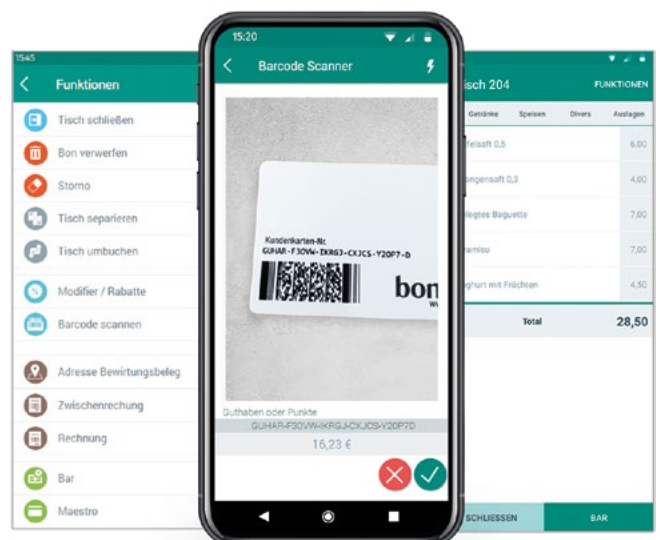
15:45

Funktionen

Tisch schließen

Bon verwerfen

Storno

Tisch separieren

Tisch umbuchen

Modifier / Rabatte

Barcode scannen

Adresse Bewirtungsbeleg

Zwischenrechung

Rechnung

Bar

Maestro

15:20

Barcode Scanner

Kundenkarten-Nr.
GUHAR-F30VW-IKRGJ-CXJCS-Y20P7-D

bon

Guthaben oder Punkte

GUHAR-F30VW-IKRGJ-CXJCS-Y20P7D

16,23 €

isch 204

FUNKTIONEN

| Getränke | Speisen | Divers | Auslagen |
|---|---|---|---|
| felsaft 0,5 | | | 6,00 |
| ngensaft 0,3 | | | 4,00 |
| legtes Baguette | | | 7,00 |
| ramisu | | | 7,00 |
| ghurt mit Früchten | | | 4,50 |
| | Total | | 28,50 |

SCHLIESSEN

BAR